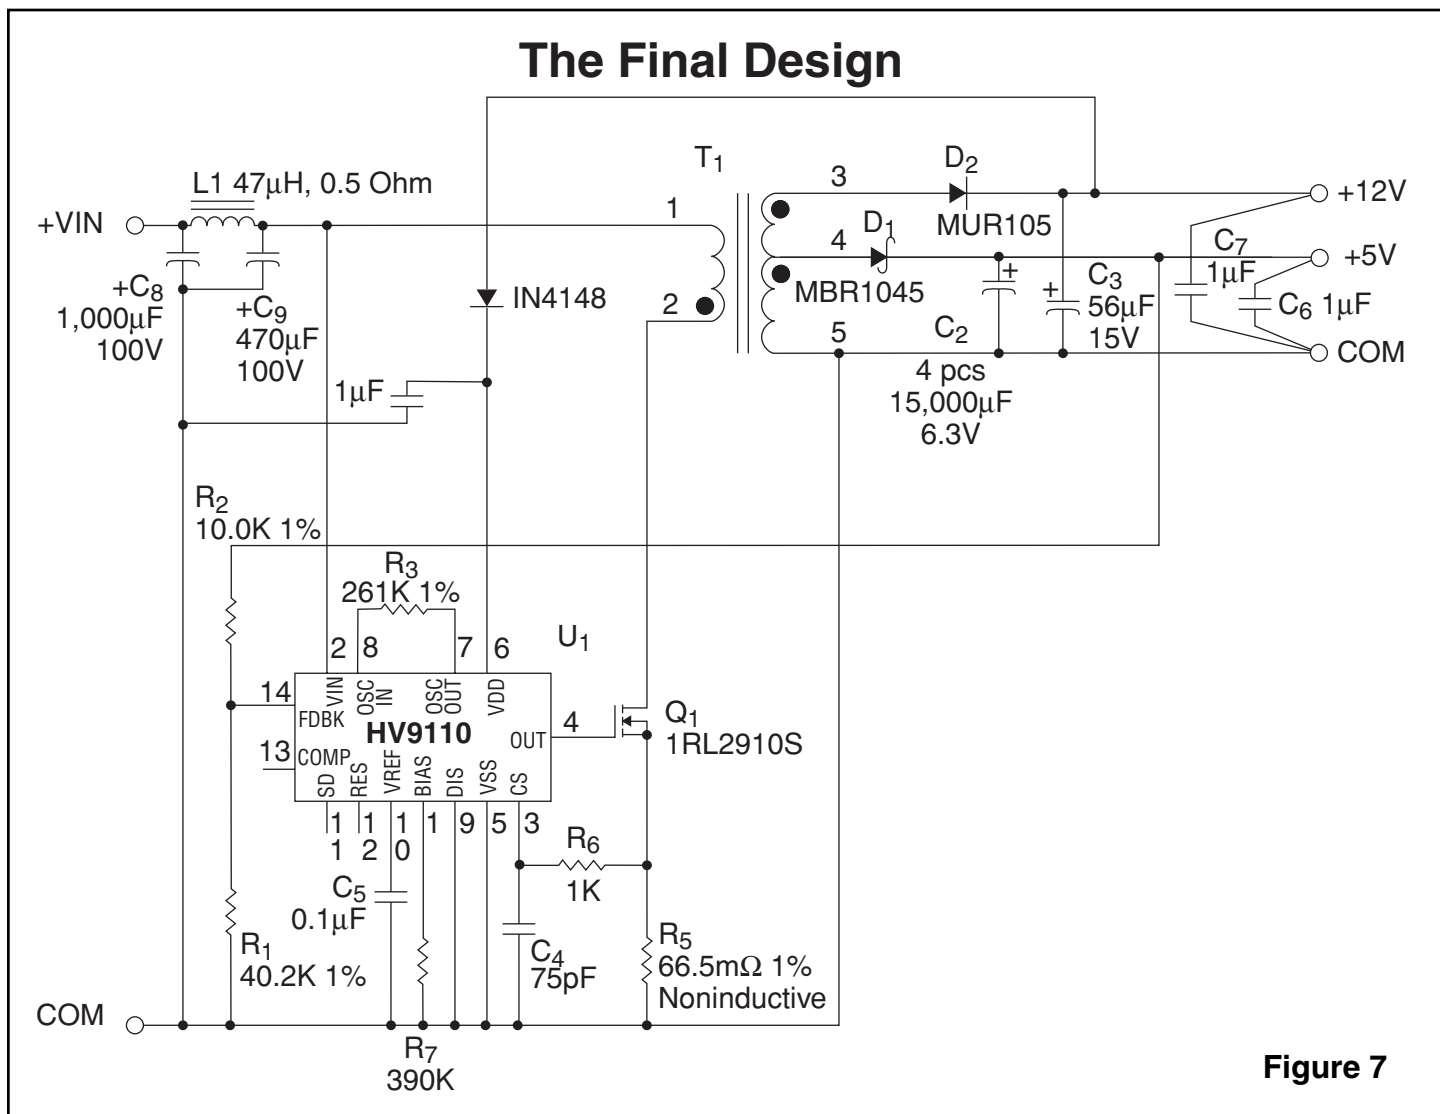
The Final Design

$T_1$

L1 47μH, 0.5 Ohm

+VIN

1

3

$D_2$

MUR105

+12V

4

$D_1$

$C_7$ 1μF

+5V

+$C_8$ 1,000μF 100V

+$C_9$ 470μF 100V

IN4148

2

MBR1045

$C_3$ 56μF 15V

$C_6$ 1μF

5

$C_2$

COM

1μF

4 pcs 15,000μF 6.3V

$R_2$ 10.0K 1%

$R_3$ 261K 1%

2 8 7 6

$U_1$

14

VIN

OSC IN

OSC OUT

VDD

FDBK

HV9110

OUT

4

$Q_1$ 1RL2910S

13

COMP

SD RES VREF BIAS DIS VSS CS

11 12 10 1 9 5 3

$R_6$ 1K

$C_5$ 0.1μF

$R_1$ 40.2K 1%

$C_4$ 75pF

$R_5$ 66.5mΩ 1% Noninductive

COM

$R_7$ 390K

Figure 7